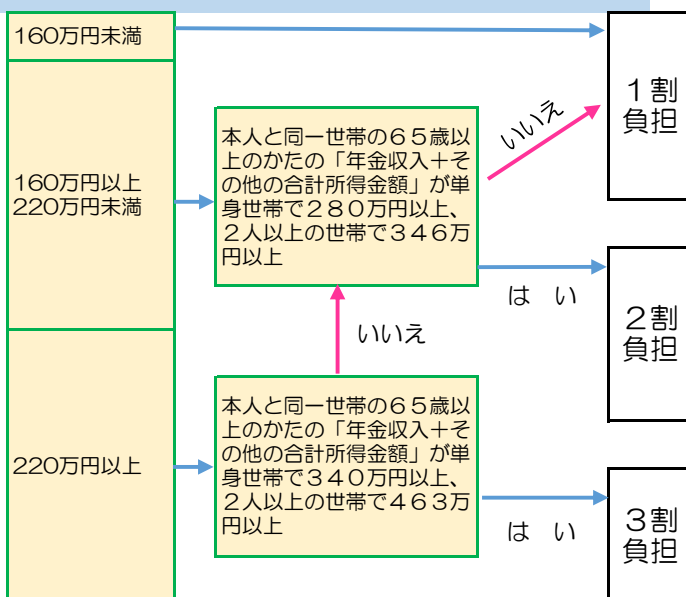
160万円未満

160万円以上
220万円未満

220万円以上

本人と同一世帯の６５歳以上のかたの「年金収入＋その他の合計所得金額」が単身世帯で２８０万円以上、２人以上の世帯で３４６万円以上

いいえ

はい

いいえ

本人と同一世帯の６５歳以上のかたの「年金収入＋その他の合計所得金額」が単身世帯で３４０万円以上、２人以上の世帯で４６３万円以上

はい

１割負担

２割負担

３割負担